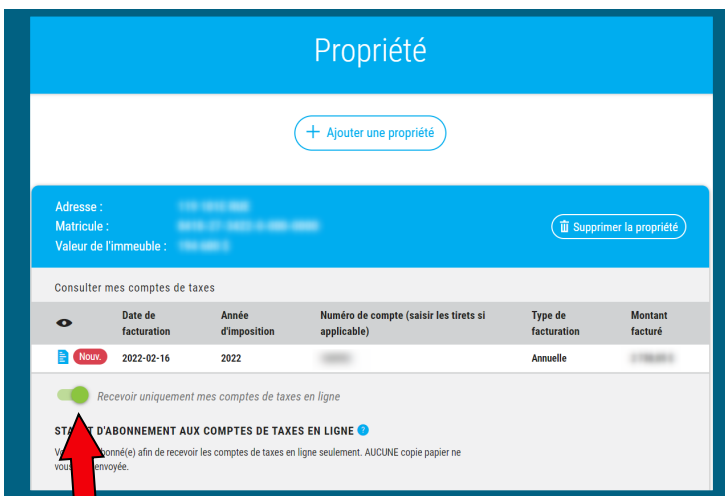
Propriété

+ Ajouter une propriété

Adresse : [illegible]
Matricule : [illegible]
Valeur de l'immeuble : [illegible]

Supprimer la propriété

Consulter mes comptes de taxes

| | Date de facturation | Année d'imposition | Numéro de compte (saisir les tirets si applicable) | Type de facturation | Montant facturé |
|---|---|---|---|---|---|
| Nouv. | 2022-02-16 | 2022 | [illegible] | Annuelle | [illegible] |

Recevoir uniquement mes comptes de taxes en ligne

STA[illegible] D'ABONNEMENT AUX COMPTES DE TAXES EN LIGNE

V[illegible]bonné(e) afin de recevoir les comptes de taxes en ligne seulement. AUCUNE copie papier ne vous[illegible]envoyée.